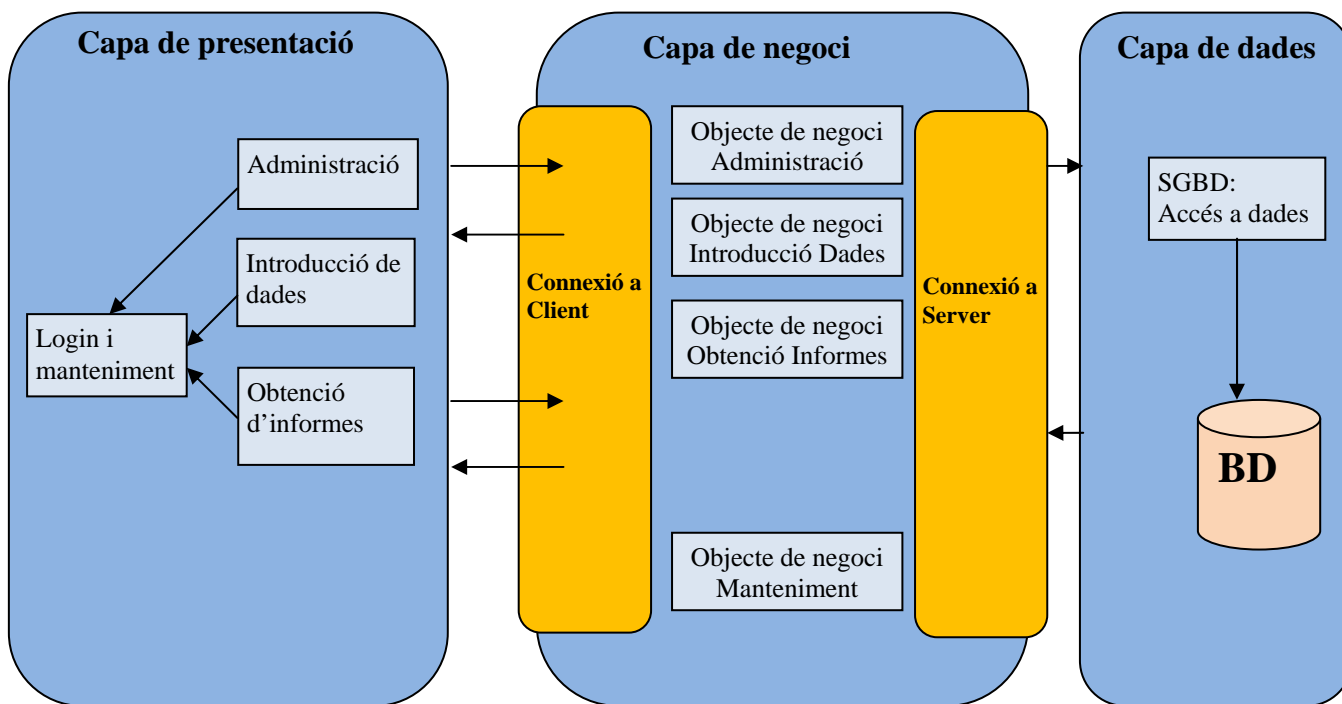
Capa de presentació

Administració

Introducció de dades

Login i manteniment

Obtenció d'informes

Capa de negoci

Connexió a Client

Objecte de negoci Administració

Objecte de negoci Introducció Dades

Objecte de negoci Obtenció Informes

Objecte de negoci Manteniment

Connexió a Server

Capa de dades

SGBD: Accés a dades

BD